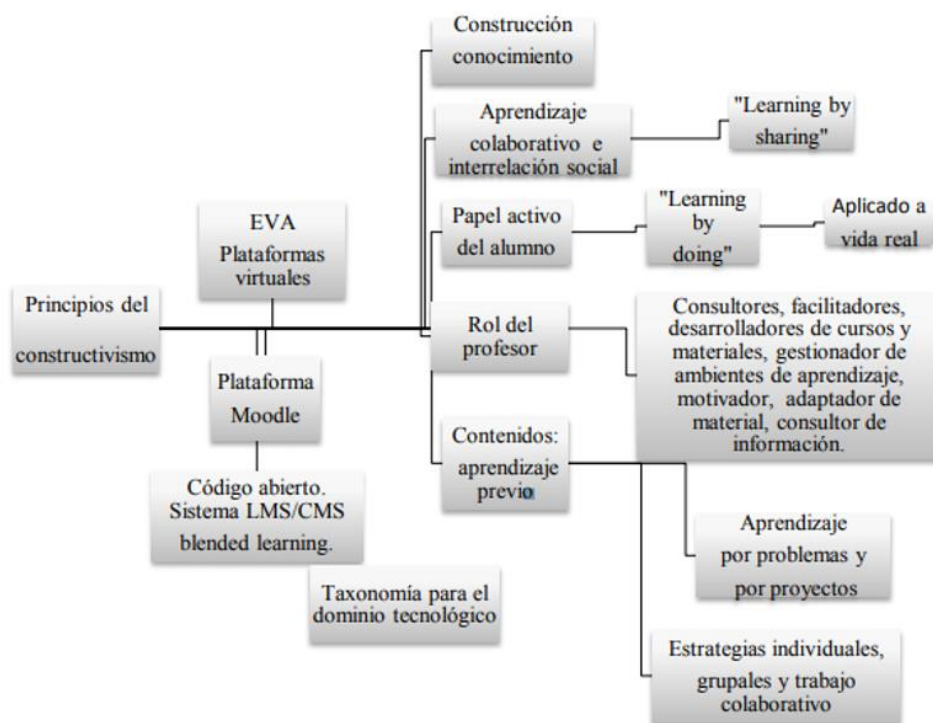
Principios del constructivismo

EVA Plataformas virtuales

Plataforma Moodle

Código abierto. Sistema LMS/CMS blended learning.

Taxonomía para el dominio tecnológico

Construcción conocimiento

Aprendizaje colaborativo e interrelación social

"Learning by sharing"

Papel activo del alumno

"Learning by doing"

Aplicado a vida real

Rol del profesor

Consultores, facilitadores, desarrolladores de cursos y materiales, gestionador de ambientes de aprendizaje, motivador, adaptador de material, consultor de información.

Contenidos: aprendizaje previo

Aprendizaje por problemas y por proyectos

Estrategias individuales, grupales y trabajo colaborativo